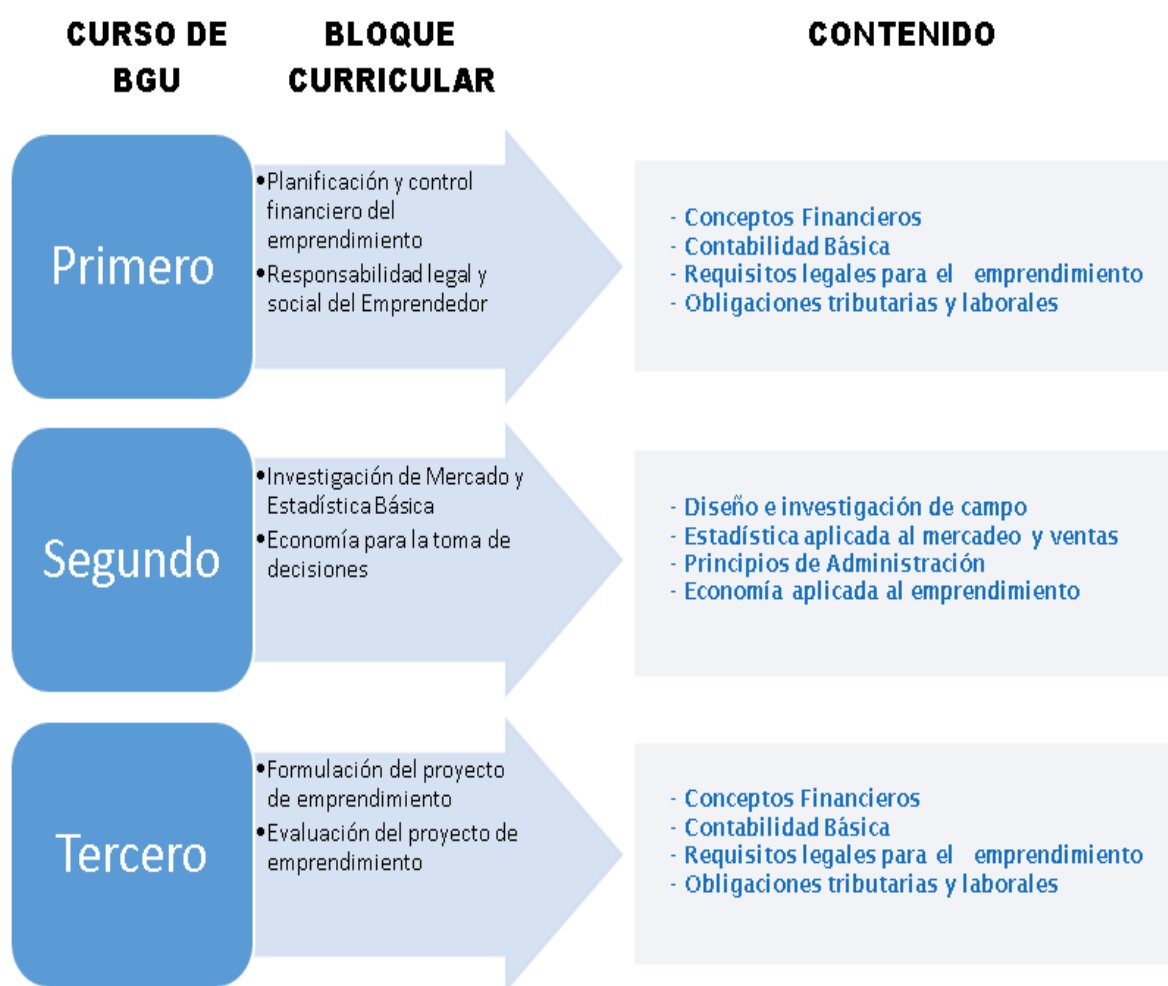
CURSO DE BGU

BLOQUE CURRICULAR

CONTENIDO

Primero

•Planificación y control financiero del emprendimiento
•Responsabilidad legal y social del Emprendedor

- Conceptos Financieros
- Contabilidad Básica
- Requisitos legales para el emprendimiento
- Obligaciones tributarias y laborales

Segundo

•Investigación de Mercado y Estadística Básica
•Economía para la toma de decisiones

- Diseño e investigación de campo
- Estadística aplicada al mercadeo y ventas
- Principios de Administración
- Economía aplicada al emprendimiento

Tercero

•Formulación del proyecto de emprendimiento
•Evaluación del proyecto de emprendimiento

- Conceptos Financieros
- Contabilidad Básica
- Requisitos legales para el emprendimiento
- Obligaciones tributarias y laborales